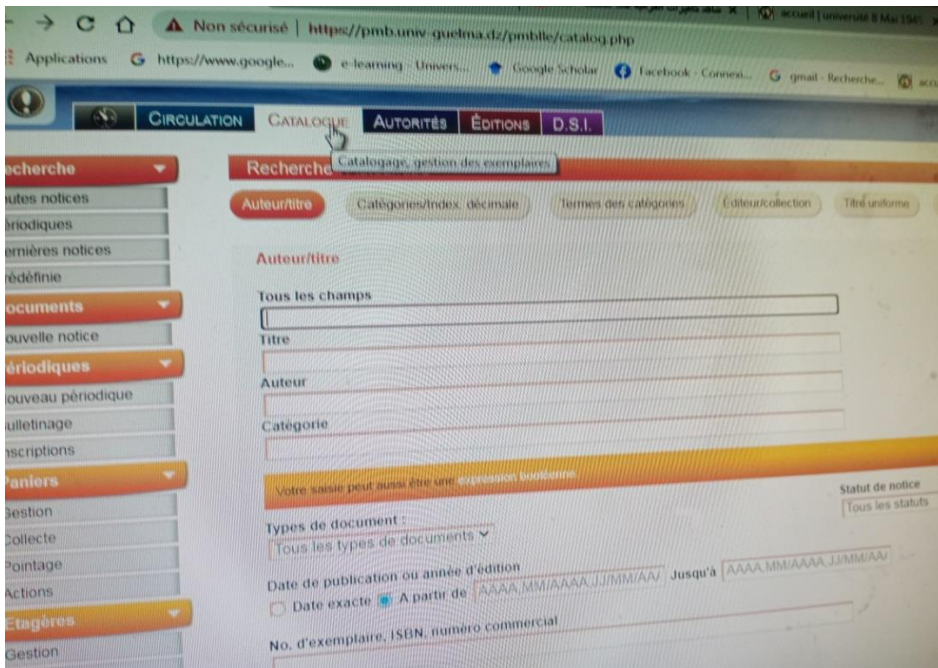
Non sécurisé | https://pmb.univ-guelma.dz/pmblle/catalog.php

accueil | université 8 Mai 1945

Applications https://www.google... e-learning - Univers... Google Scholar Facebook - Connexi... gmail - Recherche...

CIRCULATION CATALOGUE AUTORITÉS ÉDITIONS D.S.I.

Catalogage, gestion des exemplaires

echerche
utes notices
ériodiques
ernières notices
rédéfinie

ocuments
ouvelle notice

ériodiques
ouveau périodique
ulletinage
nscriptions

aniers
Gestion
Collecte
Pointage
Actions

Etagères
Gestion

Recherche

Auteur/titre Catégories/index décimale Termes des catégories Éditeur/collection Titre uniforme

Auteur/titre

Tous les champs

Titre

Auteur

Catégorie

Votre saisie peut aussi être une expression booléenne

Statut de notice
Tous les statuts

Types de document :
Tous les types de documents

Date de publication ou année d'édition
Date exacte A partir de AAAA.MM/AAAA.JJ/MM/AA/ Jusqu'à AAAA.MM/AAAA.JJ/MM/AA/

No. d'exemplaire, ISBN, numéro commercial